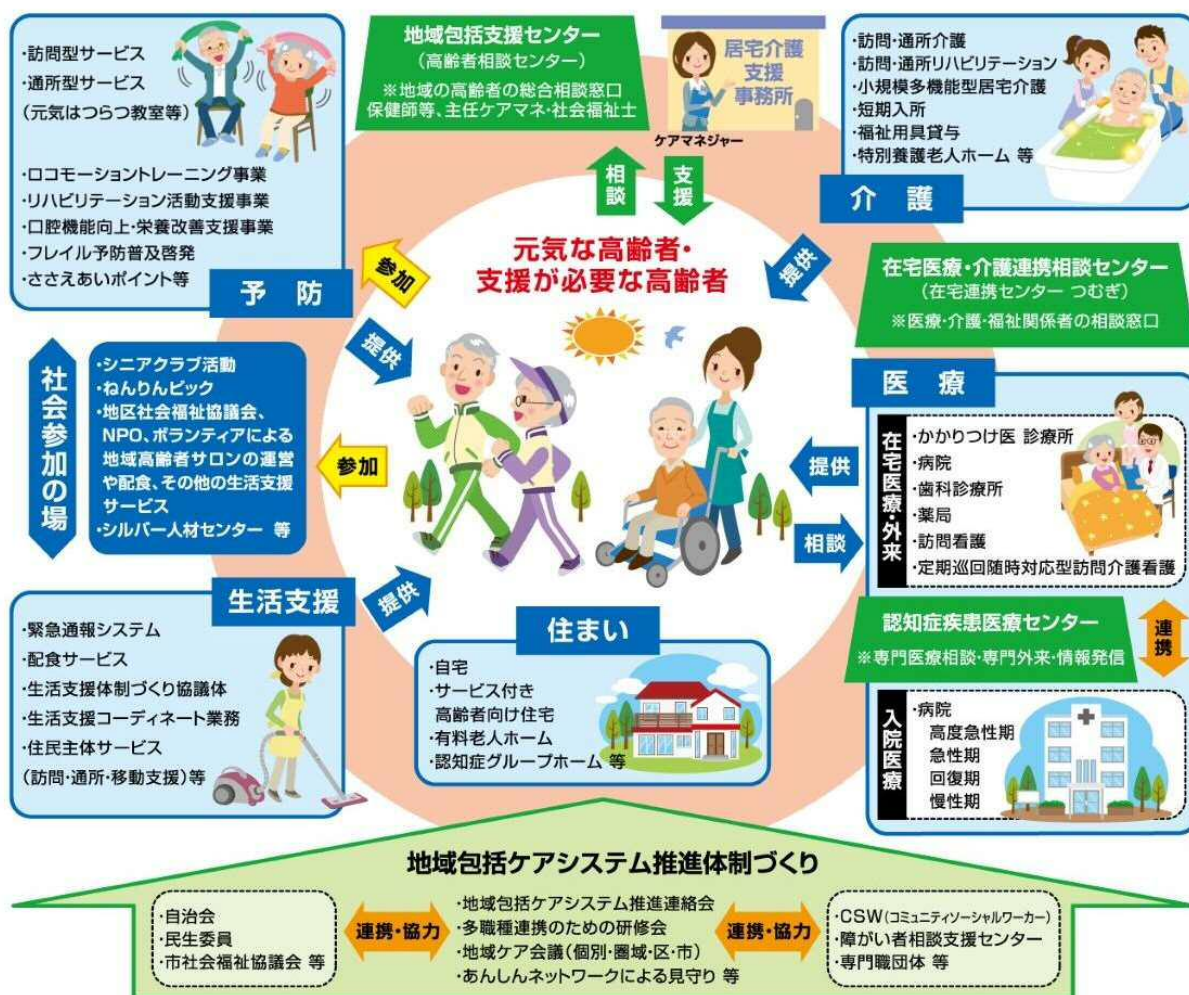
・訪問型サービス
・通所型サービス
（元気はつらつ教室等）

・ロコモーショントレーニング事業
・リハビリテーション活動支援事業
・口腔機能向上・栄養改善支援事業
・フレイル予防普及啓発
・ささえあいポイント等

予　防

地域包括支援センター
（高齢者相談センター）
※地域の高齢者の総合相談窓口
保健師等、主任ケアマネ・社会福祉士

居宅介護支援事務所
ケアマネジャー

相談
支援

・訪問・通所介護
・訪問・通所リハビリテーション
・小規模多機能型居宅介護
・短期入所
・福祉用具貸与
・特別養護老人ホーム 等

介　護

元気な高齢者・
支援が必要な高齢者

参加
提供
提供

在宅医療・介護連携相談センター
（在宅連携センター つむぎ）
※医療・介護・福祉関係者の相談窓口

社会参加の場

・シニアクラブ活動
・ねんりんピック
・地区社会福祉協議会、NPO、ボランティアによる地域高齢者サロンの運営や配食、その他の生活支援サービス
・シルバー人材センター 等

参加

医　療

在宅医療・外来
・かかりつけ医 診療所
・病院
・歯科診療所
・薬局
・訪問看護
・定期巡回随時対応型訪問介護看護

提供
相談

生活支援
提供

・緊急通報システム
・配食サービス
・生活支援体制づくり協議体
・生活支援コーディネート業務
・住民主体サービス
（訪問・通所・移動支援）等

住まい
・自宅
・サービス付き
高齢者向け住宅
・有料老人ホーム
・認知症グループホーム 等

認知症疾患医療センター
※専門医療相談・専門外来・情報発信
連携

入院医療
・病院
高度急性期
急性期
回復期
慢性期

地域包括ケアシステム推進体制づくり

・自治会
・民生委員
・市社会福祉協議会 等

連携・協力

・地域包括ケアシステム推進連絡会
・多職種連携のための研修会
・地域ケア会議（個別・圏域・区・市）
・あんしんネットワークによる見守り 等

連携・協力

・CSW（コミュニティソーシャルワーカー）
・障がい者相談支援センター
・専門職団体 等